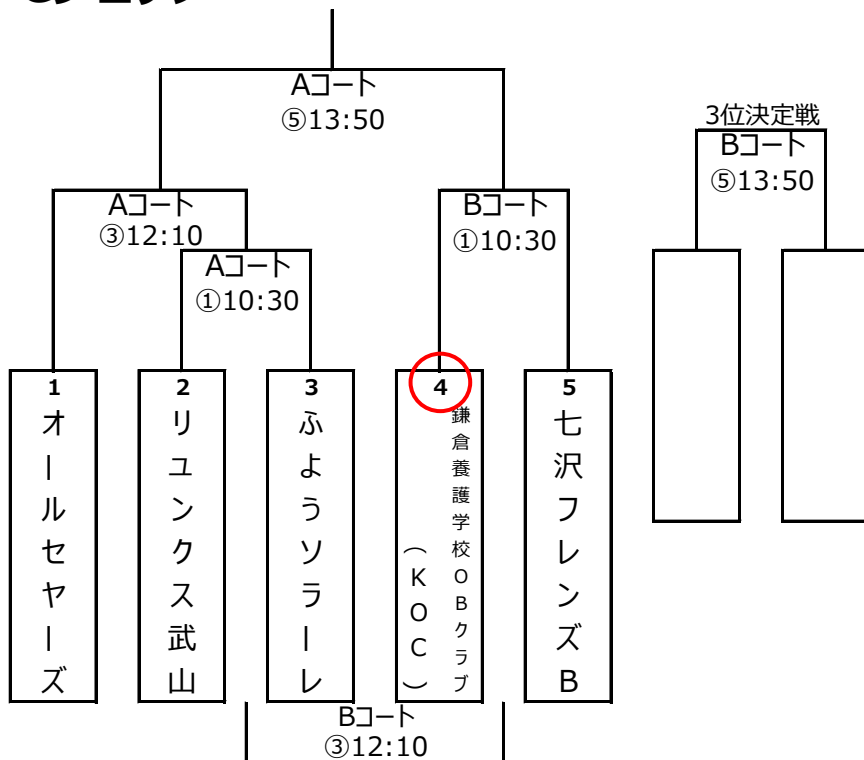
Aコート
⑤13:50

3位決定戦
Bコート
⑤13:50

Aコート
③12:10

Aコート
①10:30

Bコート
①10:30

1
オールセヤーズ

2
リュンクス武山

3
ふようソラーレ

4
鎌倉養護学校OBクラブ（KOC）

5
七沢フレンズB

Bコート
③12:10